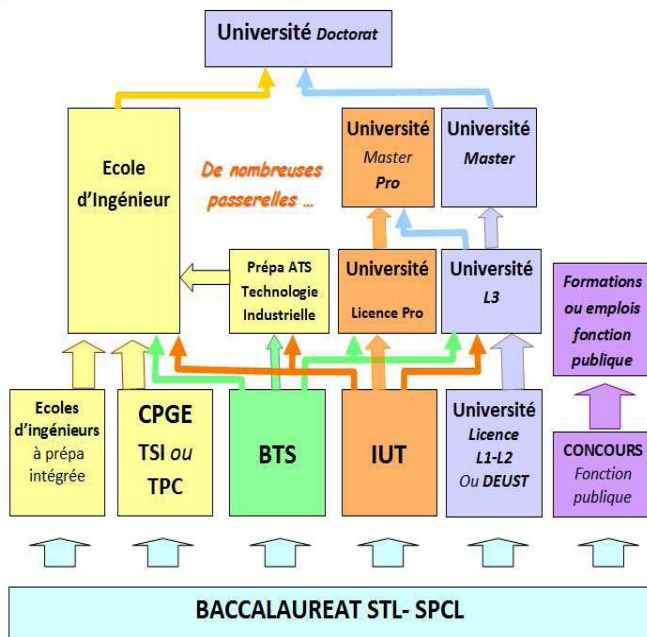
Université Doctorat

Ecole d'Ingénieur

De nombreuses passerelles ...

Université Master Pro

Université Master

Prépa ATS Technologie Industrielle

Université Licence Pro

Université L3

Formations ou emplois fonction publique

Ecoles d'ingénieurs à prépa intégrée

CPGE TSI ou TPC

BTS

IUT

Université Licence L1-L2 Ou DEUST

CONCOURS Fonction publique

BACCALAUREAT STL- SPCL